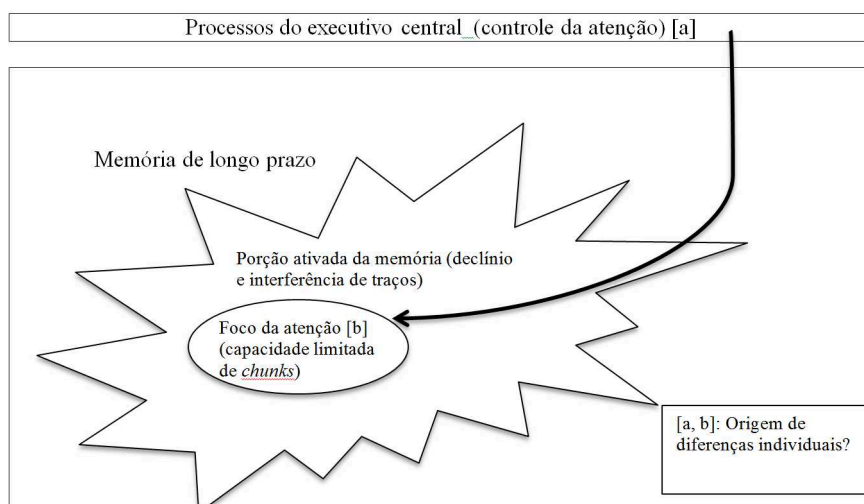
Processos do executivo central_(controle da atenção) [a]

Memória de longo prazo

Porção ativada da memória (declínio e interferência de traços)

Foco da atenção [b] (capacidade limitada de *chunks*)

[a, b]: Origem de diferenças individuais?